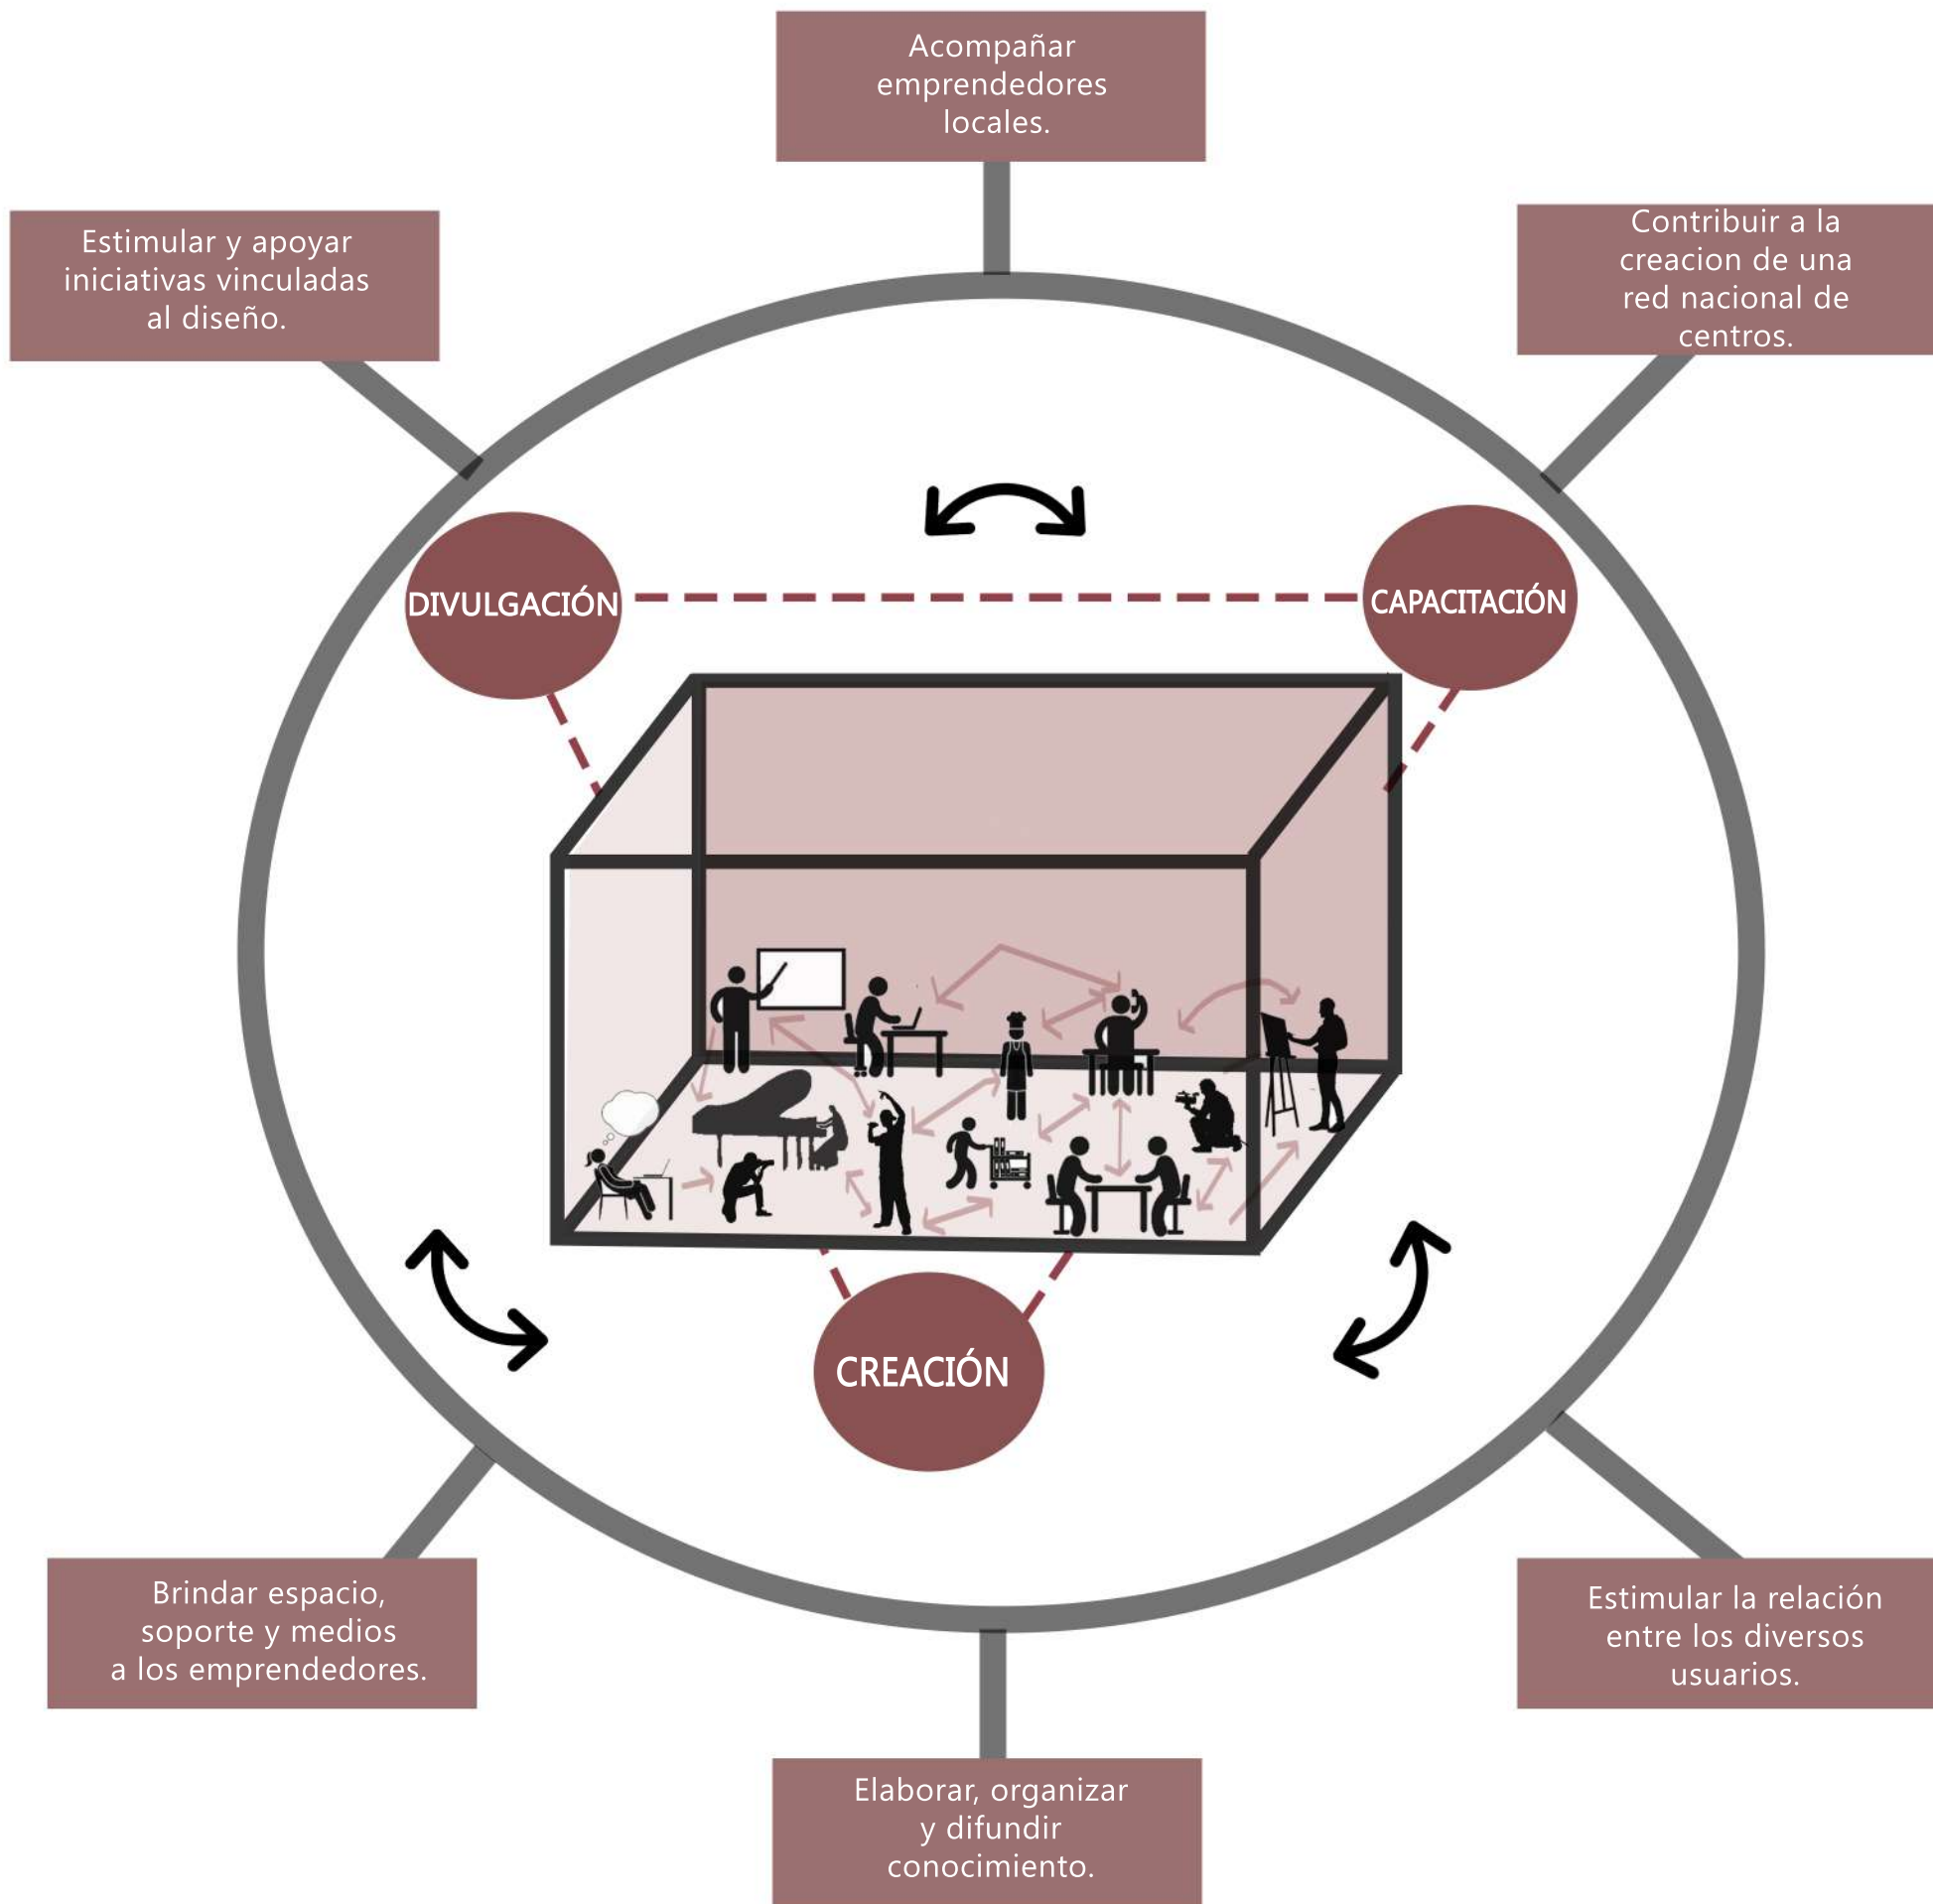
Acompañar emprendedores locales.

Estimular y apoyar iniciativas vinculadas al diseño.

Contribuir a la creacion de una red nacional de centros.

DIVULGACIÓN

CAPACITACIÓN

CREACIÓN

Brindar espacio, soporte y medios a los emprendedores.

Estimular la relación entre los diversos usuarios.

Elaborar, organizar y difundir conocimiento.